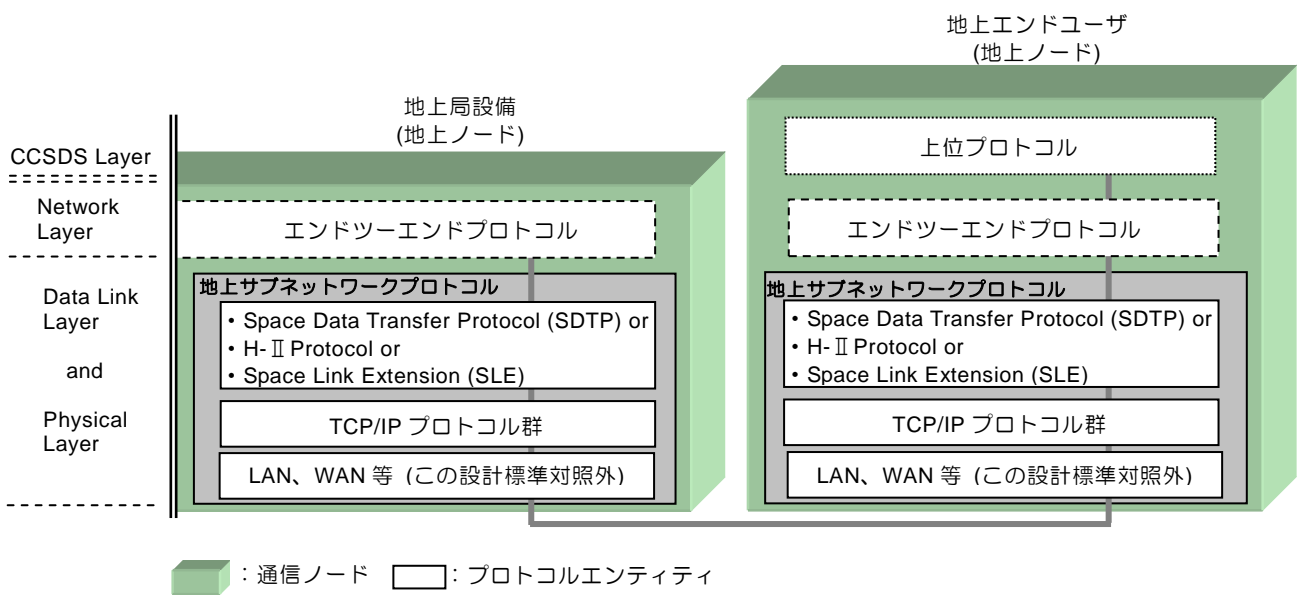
CCSDS Layer

Network Layer

Data Link Layer

and

Physical Layer

地上局設備
(地上ノード)

エンドツーエンドプロトコル

地上サブネットワークプロトコル

• Space Data Transfer Protocol (SDTP) or
• H-Ⅱ Protocol or
• Space Link Extension (SLE)

TCP/IP プロトコル群

LAN、WAN 等（この設計標準対照外）

地上エンドユーザ
(地上ノード)

上位プロトコル

エンドツーエンドプロトコル

地上サブネットワークプロトコル

• Space Data Transfer Protocol (SDTP) or
• H-Ⅱ Protocol or
• Space Link Extension (SLE)

TCP/IP プロトコル群

LAN、WAN 等（この設計標準対照外）

：通信ノード　：プロトコルエンティティ